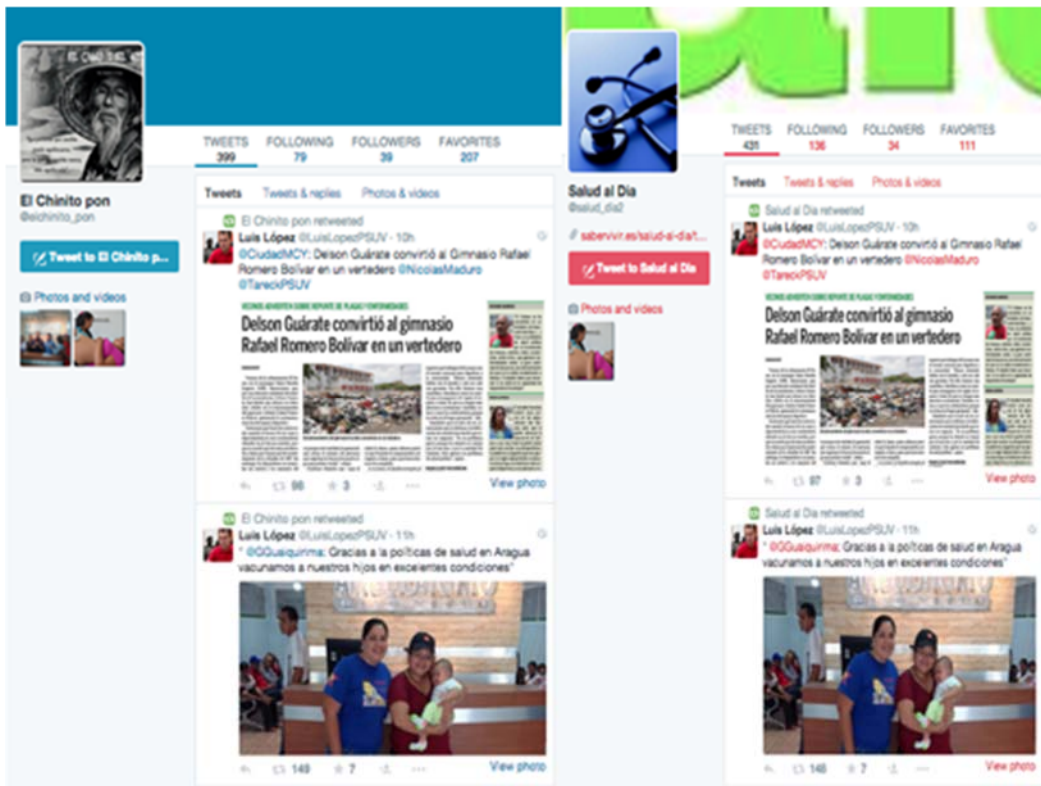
TWEETS 399 FOLLOWING 79 FOLLOWERS 39 FAVORITES 207

El Chinito pon
@elchinito_pon

Tweet to El Chinito p...

Photos and videos

Tweets Tweets & replies Photos & videos

El Chinito pon retweeted
Luis López @LuisLopezPSUV · 10h
@CiudadMCY: Delson Guárate convirtió al Gimnasio Rafael Romero Bolívar en un vertedero @NicolasMaduro @TareckPSUV

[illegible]
Delson Guárate convirtió al gimnasio Rafael Romero Bolívar en un vertedero

98 3 View photo

El Chinito pon retweeted
Luis López @LuisLopezPSUV · 11h
" @GGuaiquirima: Gracias a la políticas de salud en Aragua vacunamos a nuestros hijos en excelentes condiciones"

149 7 View photo

TWEETS 431 FOLLOWING 136 FOLLOWERS 34 FAVORITES 111

Salud al Dia
@salud_dia2

sabervivir.es/salud-al-dia/t...

Tweet to Salud al Dia

Photos and videos

Tweets Tweets & replies Photos & videos

Salud al Dia retweeted
Luis López @LuisLopezPSUV · 10h
@CiudadMCY: Delson Guárate convirtió al Gimnasio Rafael Romero Bolívar en un vertedero @NicolasMaduro @TareckPSUV

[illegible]
Delson Guárate convirtió al gimnasio Rafael Romero Bolívar en un vertedero

97 3 View photo

Salud al Dia retweeted
Luis López @LuisLopezPSUV · 11h
" @GGuaiquirima: Gracias a la políticas de salud en Aragua vacunamos a nuestros hijos en excelentes condiciones"

148 7 View photo